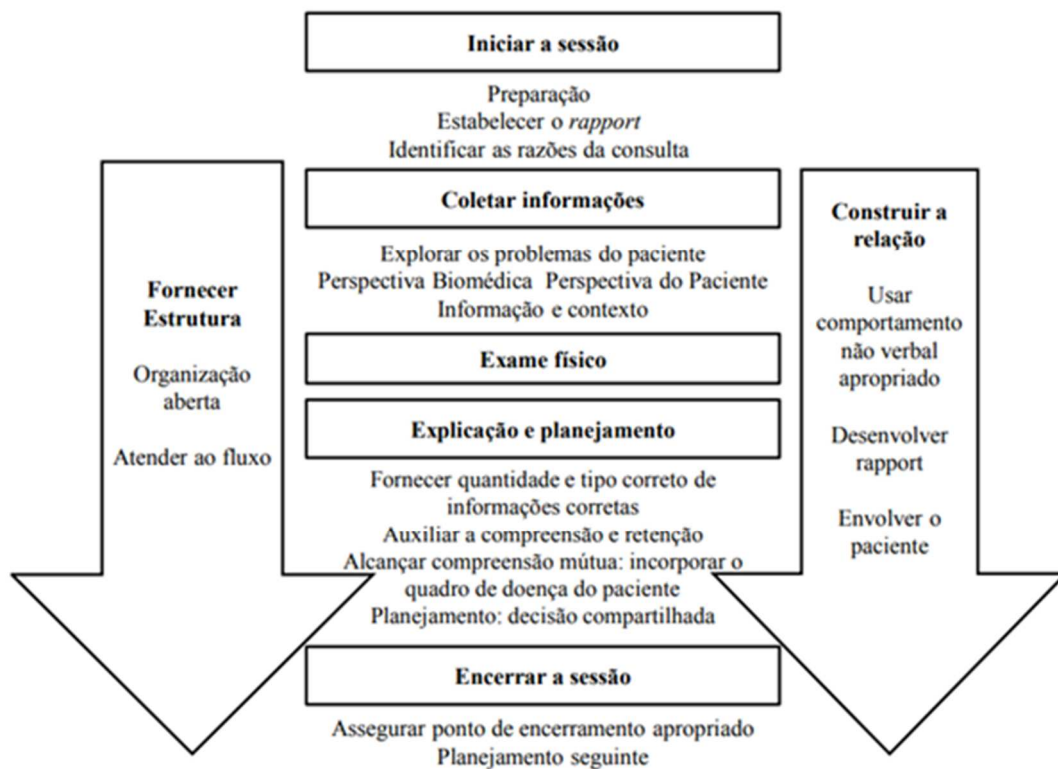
Iniciar a sessão

Preparação
Estabelecer o *rapport*
Identificar as razões da consulta

Coletar informações

Explorar os problemas do paciente
Perspectiva Biomédica Perspectiva do Paciente
Informação e contexto

Exame físico

Explicação e planejamento

Fornecer quantidade e tipo correto de informações corretas
Auxiliar a compreensão e retenção
Alcançar compreensão mútua: incorporar o quadro de doença do paciente
Planejamento: decisão compartilhada

Encerrar a sessão

Assegurar ponto de encerramento apropriado
Planejamento seguinte

Fornecer Estrutura

Organização aberta

Atender ao fluxo

Construir a relação

Usar comportamento não verbal apropriado

Desenvolver rapport

Envolver o paciente